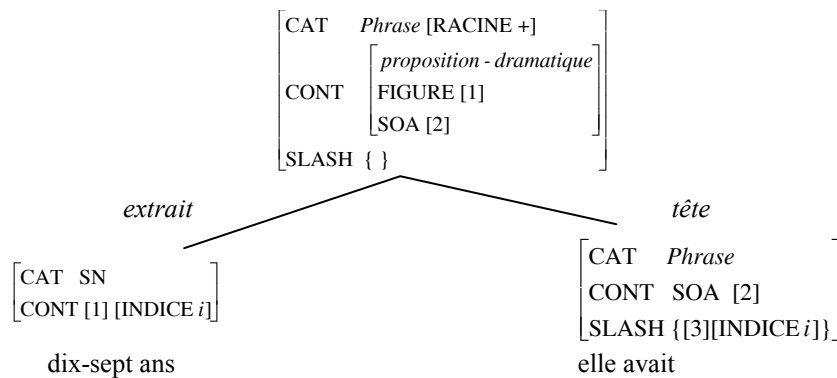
CAT *Phrase* [RACINE +]
CONT *proposition - dramatique*
FIGURE [1]
SOA [2]
SLASH { }

*extrait*

*tête*

CAT SN
CONT [1] [INDICE *i*]

dix-sept ans

CAT *Phrase*
CONT SOA [2]
SLASH {[3][INDICE *i*]}

elle avait